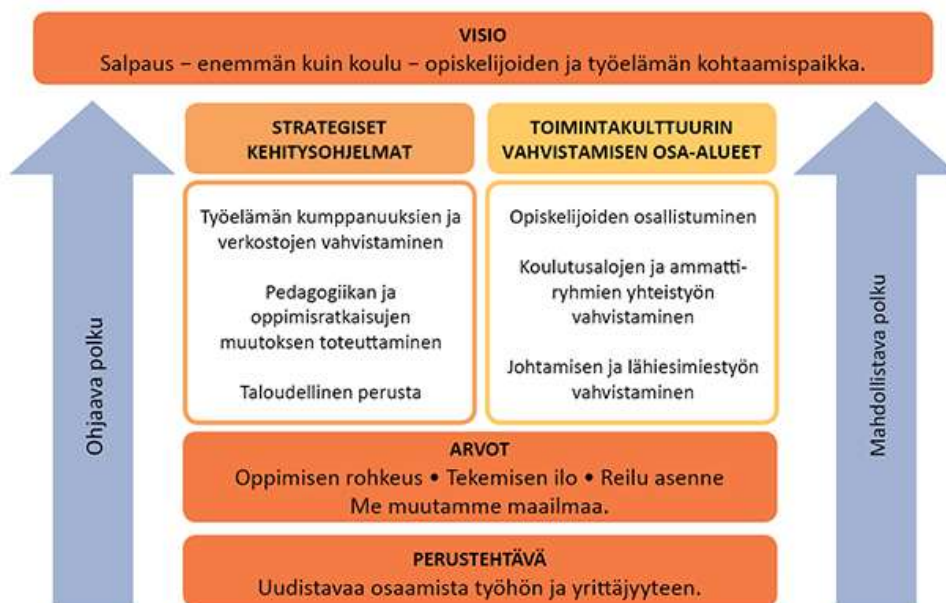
VISIO
Salpaus – enemmän kuin koulu – opiskelijoiden ja työelämän kohtaamispaikka.

Ohjaava polku

STRATEGISET KEHITYSOHJELMAT

Työelämän kumppanuuksien ja verkostojen vahvistaminen

Pedagogiikan ja oppimisratkaisujen muutoksen toteuttaminen

Taloudellinen perusta

TOIMINTAKULTTUURIN VAHVISTAMISEN OSA-ALUEET

Opiskelijoiden osallistuminen

Koulutusalojen ja ammattiryhmien yhteistyön vahvistaminen

Johtamisen ja lähiesimiestyön vahvistaminen

Mahdollistava polku

ARVOT
Oppimisen rohkeus • Tekemisen ilo • Reilu asenne
Me muutamme maailmaa.

PERUSTEHTÄVÄ
Uudistavaa osaamista työhön ja yrittäjyyteen.